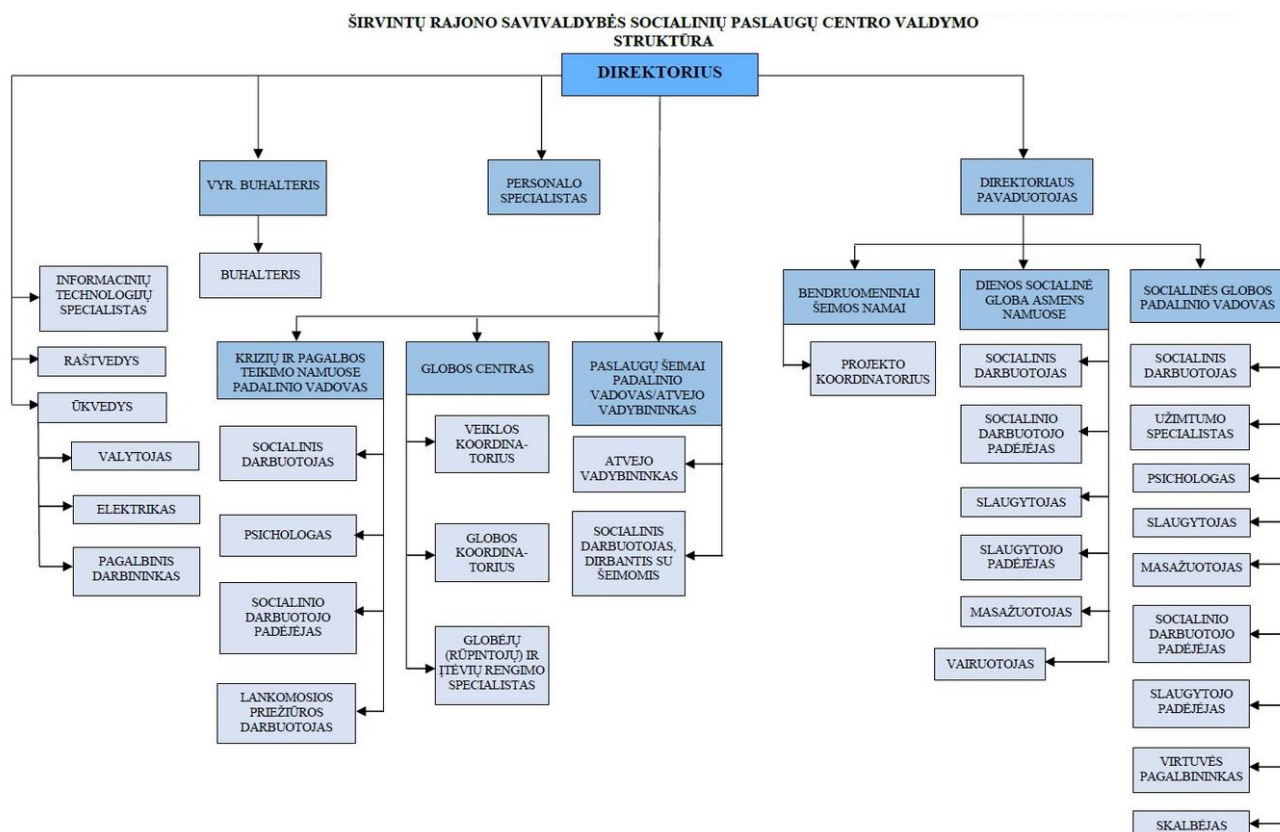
ŠIRVINTŲ RAJONO SAVIVALDYBĖS SOCIALINIŲ PASLAUGŲ CENTRO VALDYMO STRUKTŪRA

DIREKTORIUS

VYR. BUHALTERIS

BUHALTERIS

PERSONALO SPECIALISTAS

DIREKTORIAUS PAVADUOTOJAS

INFORMACINIŲ TECHNOLOGIJŲ SPECIALISTAS

RAŠTVEDYS

ŪKVEDYS

VALYTOJAS

ELEKTRIKAS

PAGALBINIS DARBININKAS

KRIZIŲ IR PAGALBOS TEIKIMO NAMUOSE PADALINIO VADOVAS

SOCIALINIS DARBUOTOJAS

PSICHOLOGAS

SOCIALINIO DARBUOTOJO PADĖJĖJAS

LANKOMOSIOS PRIEŽIŪROS DARBUOTOJAS

GLOBOS CENTRAS

VEIKLOS KOORDINATORIUS

GLOBOS KOORDINATORIUS

GLOBĖJŲ (RŪPINTOJŲ) IR ĮTĖVIŲ RENGIMO SPECIALISTAS

PASLAUGŲ ŠEIMAI PADALINIO VADOVAS/ATVEJO VADYBININKAS

ATVEJO VADYBININKAS

SOCIALINIS DARBUOTOJAS, DIRBANTIS SU ŠEIMOMIS

BENDRUOMENINIAI ŠEIMOS NAMAI

PROJEKTO KOORDINATORIUS

DIENOS SOCIALINĖ GLOBA ASMENS NAMUOSE

SOCIALINIS DARBUOTOJAS

SOCIALINIO DARBUOTOJO PADĖJĖJAS

SLAUGYTOJAS

SLAUGYTOJO PADĖJĖJAS

MASAŽUOTOJAS

VAIRUOTOJAS

SOCIALINĖS GLOBOS PADALINIO VADOVAS

SOCIALINIS DARBUOTOJAS

UŽIMTUMO SPECIALISTAS

PSICHOLOGAS

SLAUGYTOJAS

MASAŽUOTOJAS

SOCIALINIO DARBUOTOJO PADĖJĖJAS

SLAUGYTOJO PADĖJĖJAS

VIRTUVĖS PAGALBININKAS

SKALBĖJAS